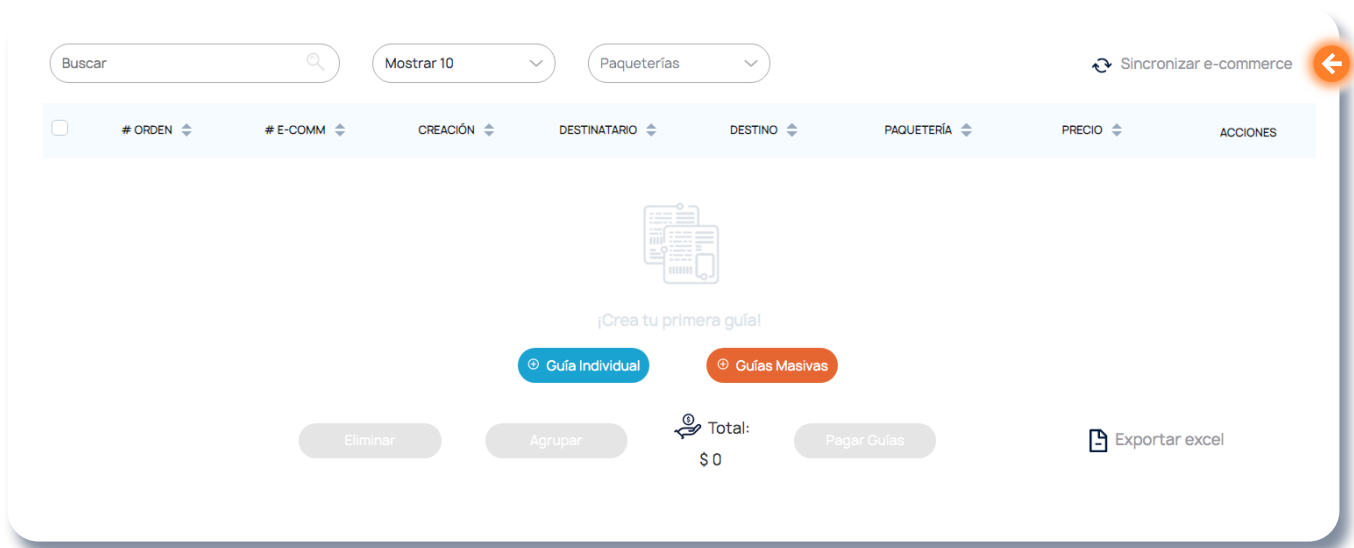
Buscar

Mostrar 10

Paqueterías

Sincronizar e-commerce

| | # ORDEN | # E-COMM | CREACIÓN | DESTINATARIO | DESTINO | PAQUETERÍA | PRECIO | ACCIONES |
|---|---|---|---|---|---|---|---|---|

¡Crea tu primera guía!

Guía Individual

Guías Masivas

Eliminar

Agrupar

Total:
$ 0

Pagar Guías

Exportar excel